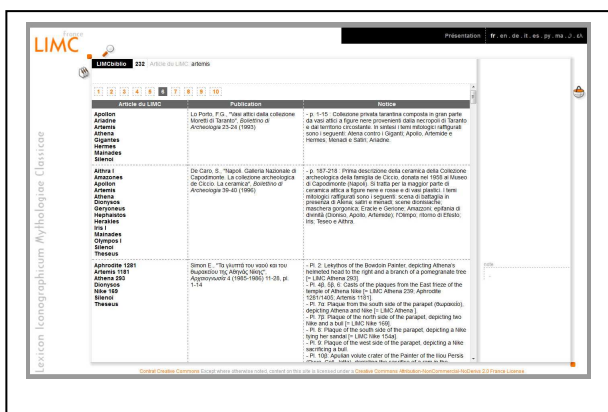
LIMC France

Présentation fr . en . de . it . es . ру . ма . ار . ελ

LIMCbiblio 232 Article du LIMC artemis

1 2 3 4 5 6 7 8 9 10

| Article du LIMC | Publication | Notice |
|---|---|---|
| Apollon Ariadne Artemis Athena Gigantes Hermes Mainades Silenoi | Lo Porto, F.G., "Vasi attici dalla collezione Moretti di Taranto", *Bolletino di Archeologia* 23-24 (1993) | - p. 1-15 : Collezione privata tarantina composta in gran parte da vasi attici a figure nere provenienti dalla necropoli di Taranto e dal territorio circostante. In sintesi I temi mitologici raffigurati sono i seguenti: Atena contro i Giganti; Apollo, Artemide e Hermes; Menadi e Satiri; Arianne. |
| Aithra I Amazones Apollon Artemis Athena Dionysos Geryoneus Hephaistos Herakles Iris I Mainades Olympos I Silenoi Theseus | De Caro, S., "Napoli. Galleria Nazionale di Capodimonte. La collezione archeologica de Ciccio. La ceramica", *Bolletino di Archeologia* 39-40 (1996) | - p. 187-218 : Prima descrizione della ceramica della Collezione archeologica della famiglia de Ciccio, donata nel 1958 al Museo di Capodimonte (Napoli). Si tratta per la maggior parte di ceramica attica a figure nere e rosse e di vasi plastici. I temi mitologici raffigurati sono i seguenti: scena di battaglia in presenza di Atena, satiri e menadi; scena dionisiaca; maschera gorgonica; Eracle e Gerione; Amazzoni; epifania di divinità (Dioniso, Apollo, Artemide); l'Olimpo; ritorno di Efesto; Iris; Teseo e Aithra. |
| Aphrodite 1281 Artemis 1181 Athena 293 Dionysos Nike 153 Silenoi Theseus | Simon E., "Τα γλυπτά του ναού και του θωρακίου της Αθηνάς Νίκης", *Αρχαιογνωσία* 4 (1985-1986) 11-28, pl. 1-14 | - Pl. 2: Lekythos of the Bowdoin Painter, depicting Athena's helmeted head to the right and a branch of a pomegranate tree [= LIMC Athena 293]. - Pl. 4β, 5β, 6: Casts of the plaques from the East frieze of the temple of Athena Nike [= LIMC Athena 239; Aphrodite 1281/1405; Artemis 1181]. - Pl. 7α: Plaque from the south side of the parapet (θωράκιο), depicting Athena and Nike [= LIMC Athena]. - Pl. 7β: Plaque of the north side of the parapet, depicting two Nike and a bull [= LIMC Nike 169]. - Pl. 8: Plaque of the south side of the parapet, depicting a Nike tying her sandal [= LIMC Nike 154a]. - Pl. 9: Plaque of the west side of the parapet, depicting a Nike sacrificing a bull. - Pl. 10β: Apulian volute crater of the Painter of the Iliou Persis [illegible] |

Lexicon Iconographicum Mythologiae Classicae

note

Contrat Creative Commons Except where otherwise noted, content on this site is licensed under a Creative Commons Attribution-NonCommercial-NoDerivs 2.0 France License